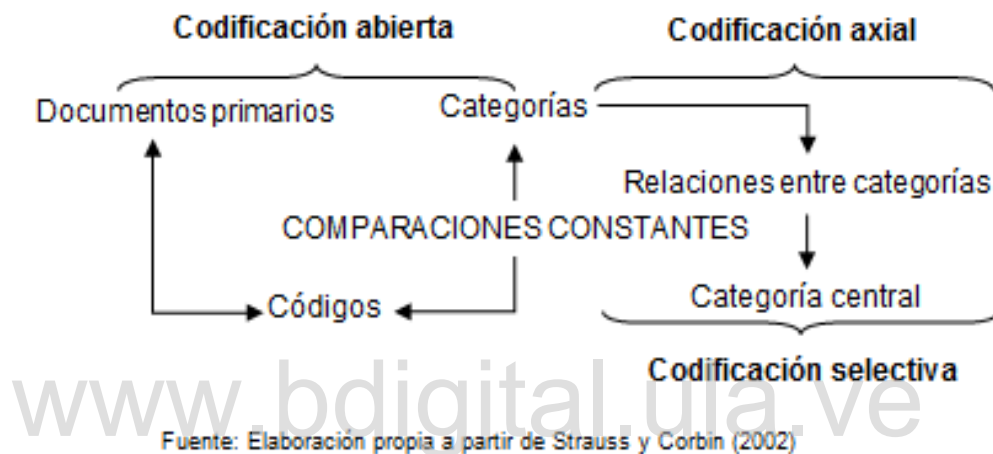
Codificación abierta

Codificación axial

Documentos primarios

Categorías

Relaciones entre categorías

COMPARACIONES CONSTANTES

Códigos

Categoría central

Codificación selectiva

www.bdigital.ula.ve

Fuente: Elaboración propia a partir de Strauss y Corbin (2002)